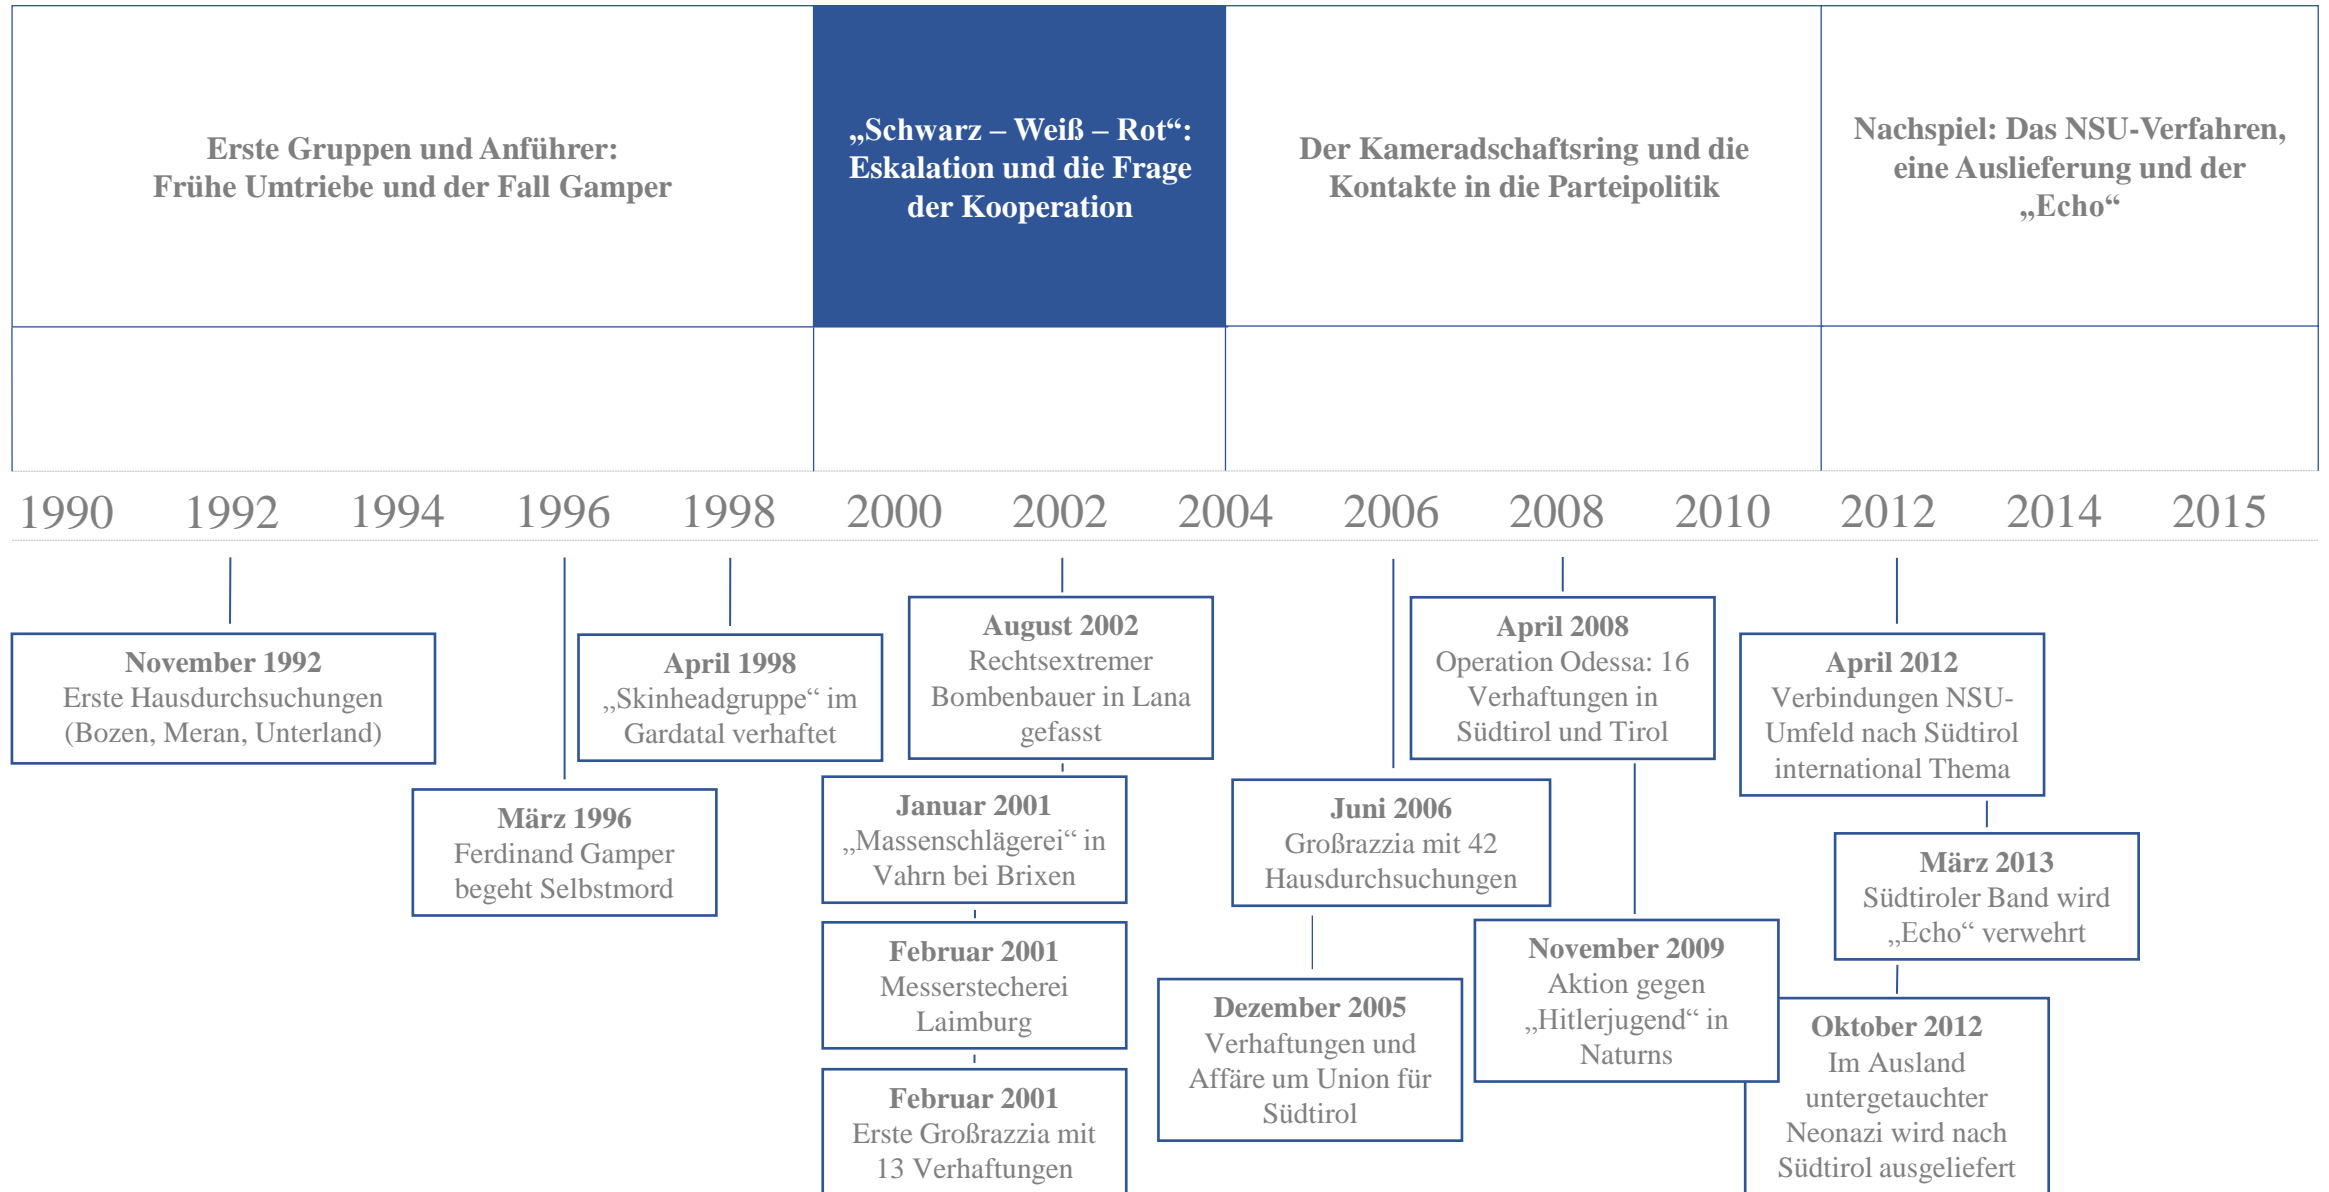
Erste Gruppen und Anführer: Frühe Umtriebe und der Fall Gamper

„Schwarz – Weiß – Rot“: Eskalation und die Frage der Kooperation

Der Kameradschaftsring und die Kontakte in die Parteipolitik

Nachspiel: Das NSU-Verfahren, eine Auslieferung und der „Echo“

1990 1992 1994 1996 1998 2000 2002 2004 2006 2008 2010 2012 2014 2015

November 1992
Erste Hausdurchsuchungen (Bozen, Meran, Unterland)

März 1996
Ferdinand Gamper begeht Selbstmord

April 1998
„Skinheadgruppe“ im Gardatal verhaftet

August 2002
Rechtsextremer Bombenbauer in Lana gefasst

Januar 2001
„Massenschlägerei“ in Vahrn bei Brixen

Februar 2001
Messerstecherei Laimburg

Februar 2001
Erste Großrazzia mit 13 Verhaftungen

Juni 2006
Großrazzia mit 42 Hausdurchsuchungen

Dezember 2005
Verhaftungen und Affäre um Union für Südtirol

April 2008
Operation Odessa: 16 Verhaftungen in Südtirol und Tirol

November 2009
Aktion gegen „Hitlerjugend“ in Naturns

April 2012
Verbindungen NSU-Umfeld nach Südtirol international Thema

März 2013
Südtiroler Band wird „Echo“ verwehrt

Oktober 2012
Im Ausland untergetauchter Neonazi wird nach Südtirol ausgeliefert